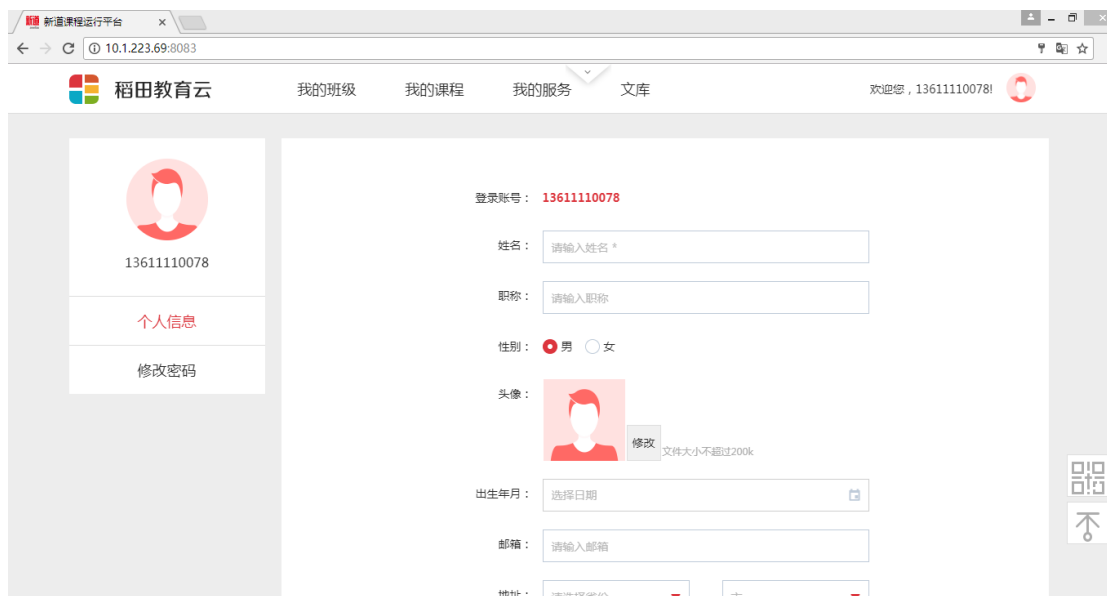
新道课程运行平台 ×

10.1.223.69:8083

稻田教育云

我的班级 我的课程 我的服务 文库

欢迎您，13611110078!

13611110078

个人信息

修改密码

登录账号： 13611110078

姓名： 请输入姓名 *

职称： 请输入职称

性别： 男 女

头像：

修改 文件大小不超过200k

出生年月： 选择日期

邮箱： 请输入邮箱

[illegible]： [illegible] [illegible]